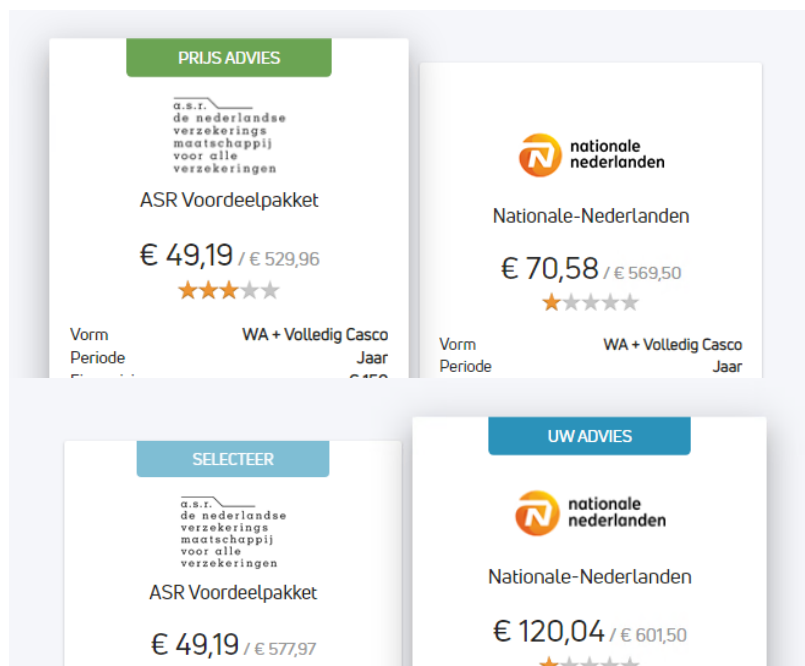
PRIJS ADVIES

a.s.r.
de nederlandse
verzekerings
maatschappij
voor alle
verzekeringen

ASR Voordeelpakket

€ 49,19 / € 529,96

| Vorm | WA + Volledig Casco |
|---|---|
| Periode | Jaar |

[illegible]

nationale nederlanden

Nationale-Nederlanden

€ 70,58 / € 569,50

| Vorm | WA + Volledig Casco |
|---|---|
| Periode | Jaar |

SELECTEER

a.s.r.
de nederlandse
verzekerings
maatschappij
voor alle
verzekeringen

ASR Voordeelpakket

€ 49,19 / € 577,97

UW ADVIES

nationale nederlanden

Nationale-Nederlanden

€ 120,04 / € 601,50